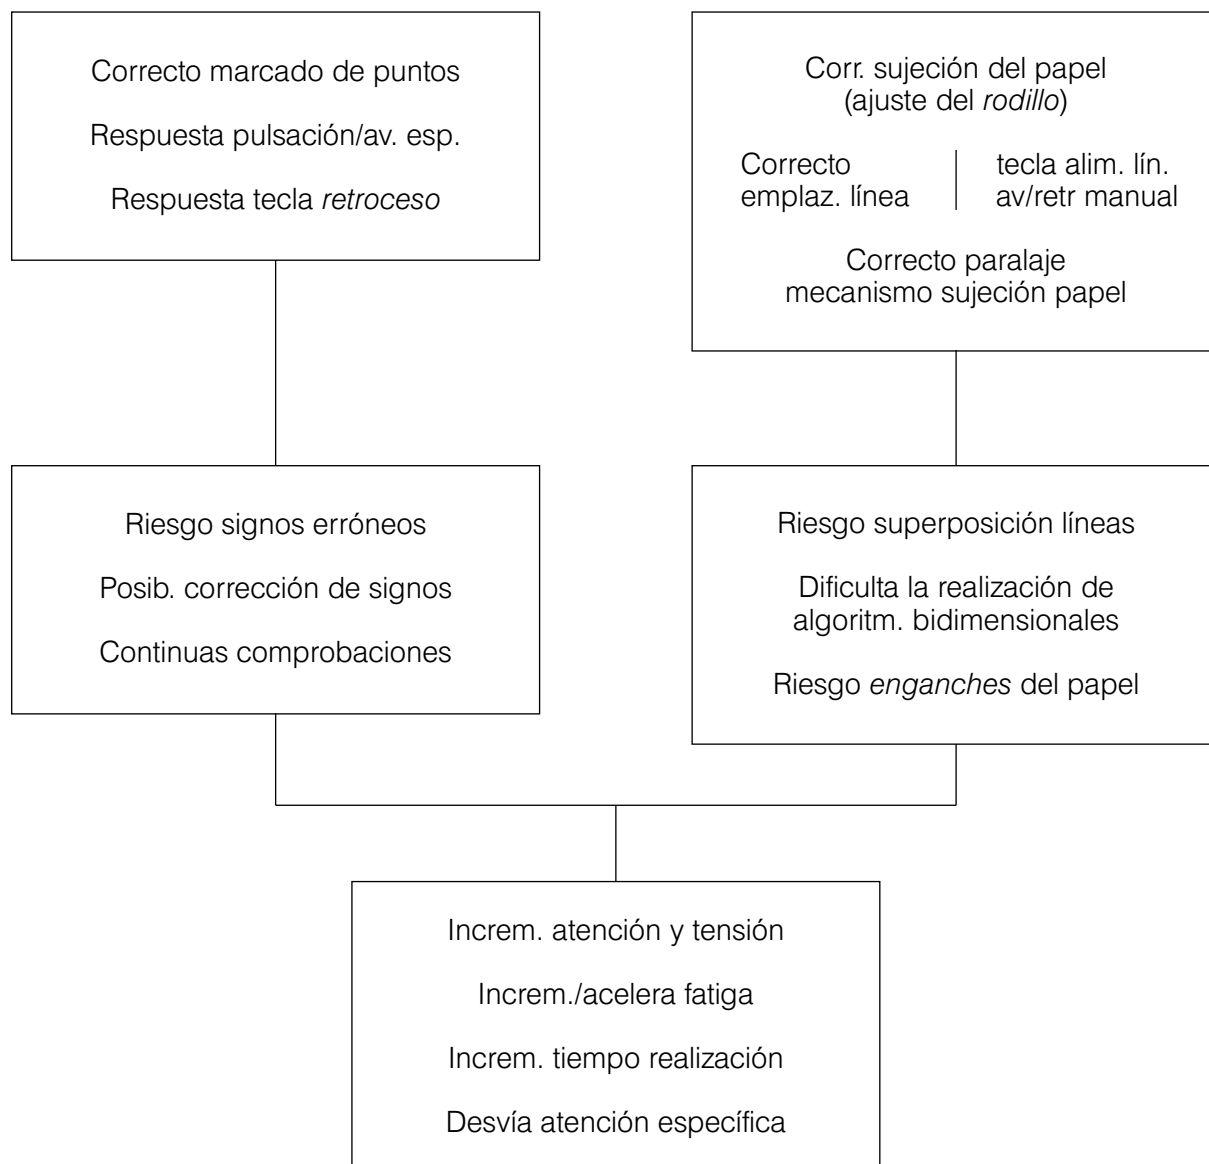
Correcto marcado de puntos

Respuesta pulsación/av. esp.

Respuesta tecla *retroceso*

Corr. sujeción del papel (ajuste del *rodillo*)

Correcto emplaz. línea

tecla alim. lín. av/retr manual

Correcto paralaje mecanismo sujeción papel

Riesgo signos erróneos

Posib. corrección de signos

Continuas comprobaciones

Riesgo superposición líneas

Dificulta la realización de algoritm. bidimensionales

Riesgo *enganches* del papel

Increm. atención y tensión

Increm./acelera fatiga

Increm. tiempo realización

Desvía atención específica